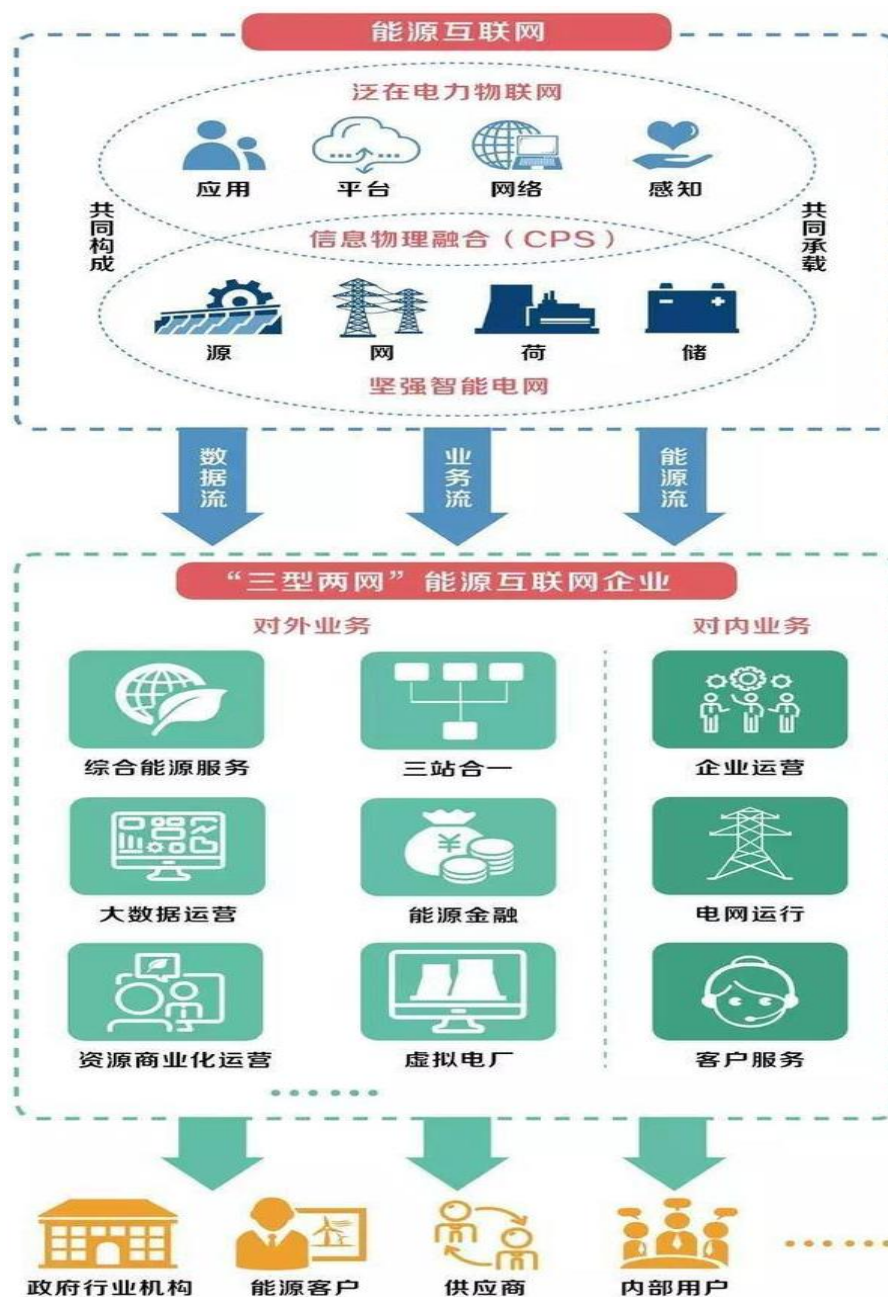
能源互联网

泛在电力物联网

应用　平台　网络　感知

共同构成

信息物理融合（CPS）

共同承载

源　网　荷　储

坚强智能电网

数据流　业务流　能源流

“三型两网”能源互联网企业

对外业务

综合能源服务　三站合一

大数据运营　能源金融

资源商业化运营　虚拟电厂

……

对内业务

企业运营

电网运行

客户服务

政府行业机构　能源客户　供应商　内部用户　……